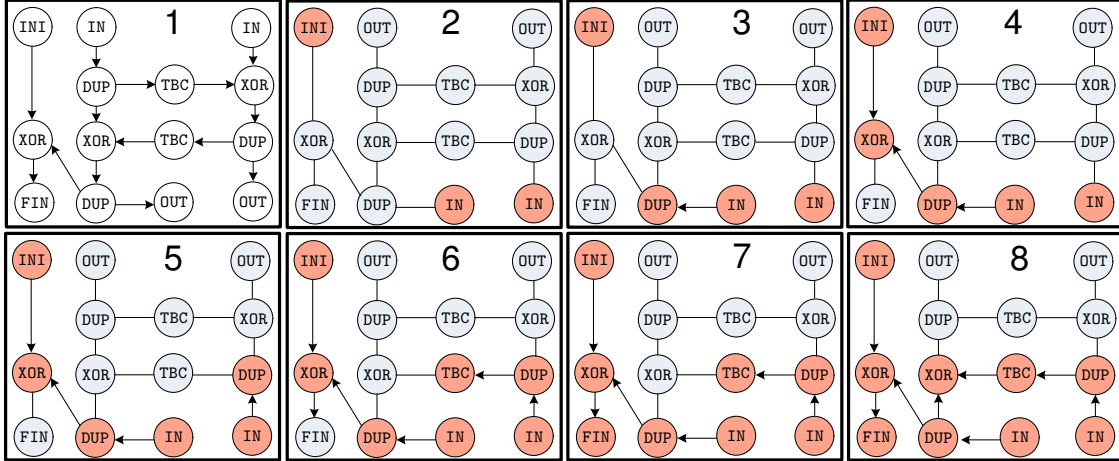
1
INI IN IN
DUP TBC XOR
XOR XOR TBC DUP
FIN DUP OUT OUT

2
INI OUT OUT
DUP TBC XOR
XOR XOR TBC DUP
FIN DUP IN IN

3
INI OUT OUT
DUP TBC XOR
XOR XOR TBC DUP
FIN DUP IN IN

4
INI OUT OUT
DUP TBC XOR
XOR XOR TBC DUP
FIN DUP IN IN

5
INI OUT OUT
DUP TBC XOR
XOR XOR TBC DUP
FIN DUP IN IN

6
INI OUT OUT
DUP TBC XOR
XOR XOR TBC DUP
FIN DUP IN IN

7
INI OUT OUT
DUP TBC XOR
XOR XOR TBC DUP
FIN DUP IN IN

8
INI OUT OUT
DUP TBC XOR
XOR XOR TBC DUP
FIN DUP IN IN